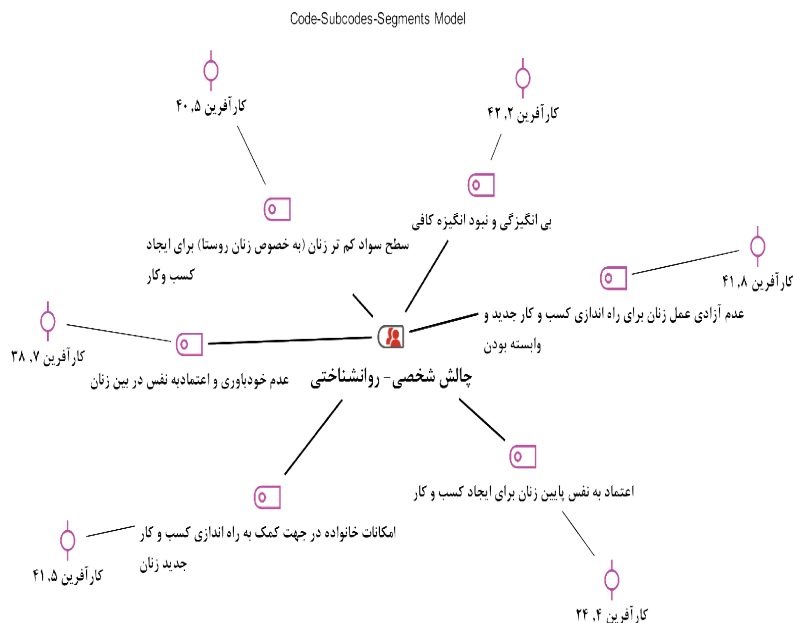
Code-Subcodes-Segments Model

کارآفرین ۵، ۴۰

کارآفرین ۲، ۴۲

بی انگیزگی و نبود انگیزه کافی

سطح سواد کم تر زنان (به خصوص زنان روستا) برای ایجاد کسب وکار

کارآفرین ۸، ۴۱

عدم آزادی عمل زنان برای راه اندازی کسب و کار جدید و وابسته بودن

کارآفرین ۷، ۳۸

عدم خودباوری و اعتمادبه نفس در بین زنان

چالش شخصی- روانشناختی

اعتماد به نفس پایین زنان برای ایجاد کسب و کار

امکانات خانواده در جهت کمک به راه اندازی کسب و کار جدید زنان

کارآفرین ۵، ۴۱

کارآفرین ۴، ۲۴